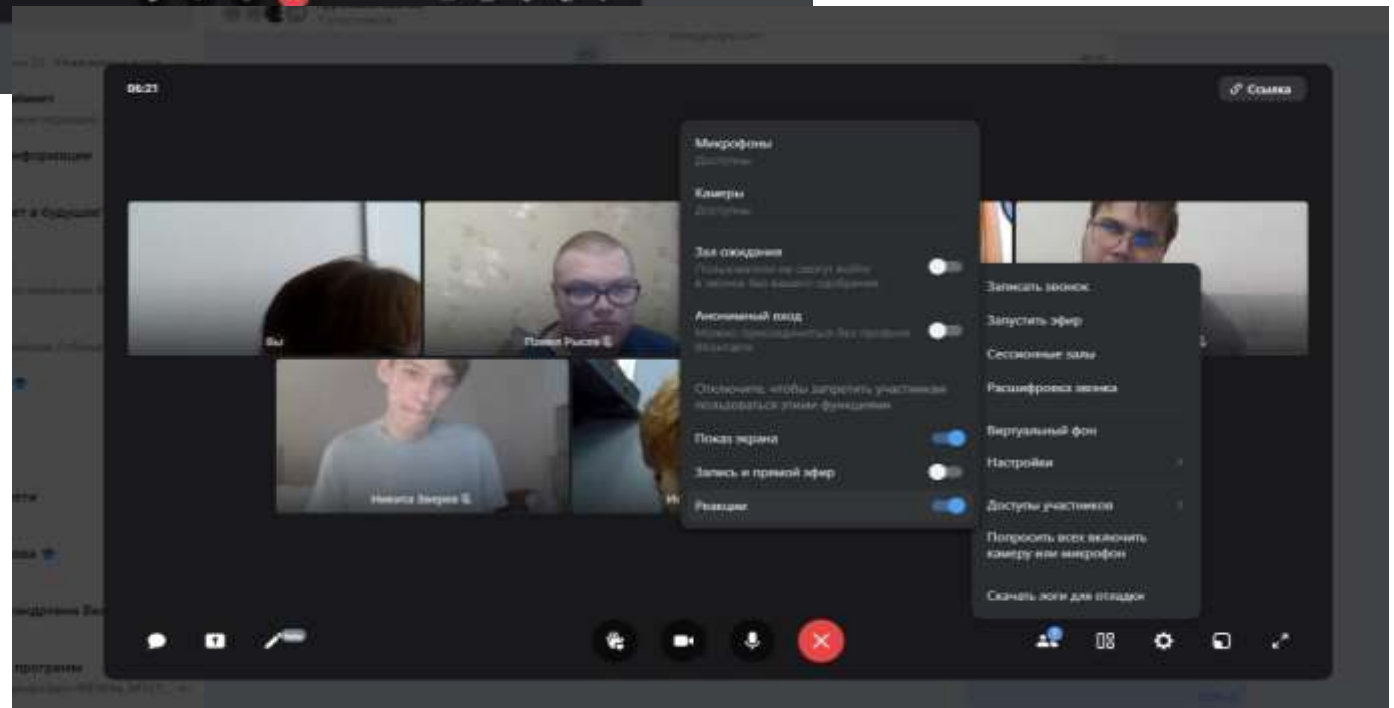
06:21

Ссылка

Микрофоны
Доступны

Камеры
Доступны

Зал ожидания
Пользователи не смогут войти в звонок без вашего одобрения

Анонимный вход
Можно присоединиться без профиля ВКонтакте

Отключите, чтобы запретить участникам пользоваться этими функциями

Показ экрана

Запись и прямой эфир

Реакции

Записать звонок

Запустить эфир

Сессионные залы

Расшифровка звонка

Виртуальный фон

Настройки

Доступы участников

Попросить всех включить камеру или микрофон

Скачать логи для отладки

Вы

Павел Рысев

Никита Зверев

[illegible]